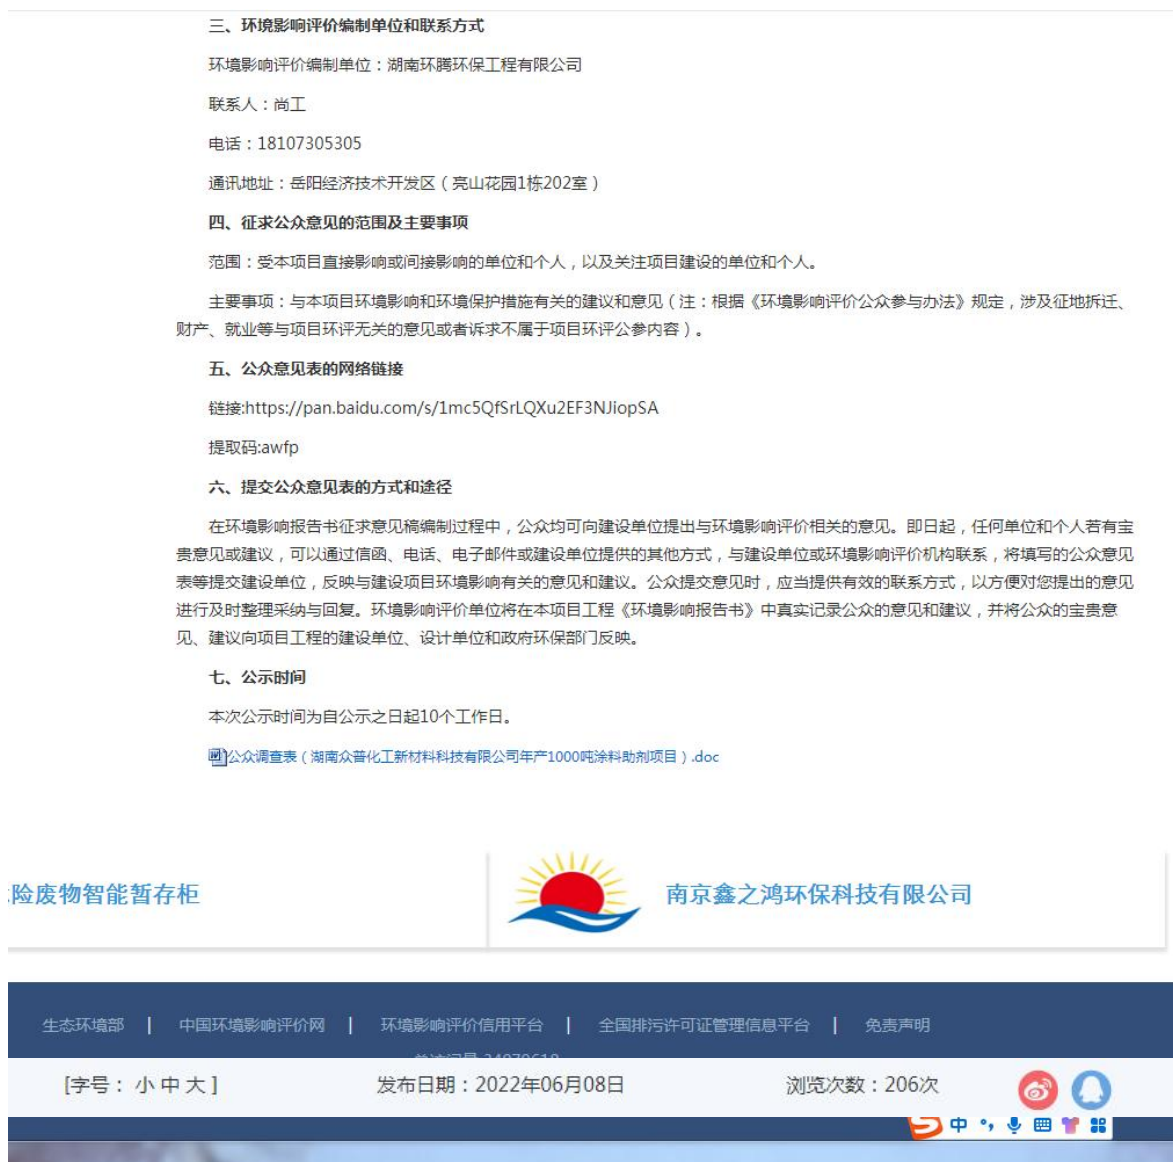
三、环境影响评价编制单位和联系方式

环境影响评价编制单位：湖南环腾环保工程有限公司

联系人：尚工

电话：18107305305

通讯地址：岳阳经济技术开发区（亮山花园1栋202室）

四、征求公众意见的范围及主要事项

范围：受本项目直接影响或间接影响的单位和个人，以及关注项目建设的单位和个人。

主要事项：与本项目环境影响和环境保护措施有关的建议和意见（注：根据《环境影响评价公众参与办法》规定，涉及征地拆迁、财产、就业等与项目环评无关的意见或者诉求不属于项目环评公参内容）。

五、公众意见表的网络链接

链接:https://pan.baidu.com/s/1mc5QfSrLQXu2EF3NJiopSA

提取码:awfp

六、提交公众意见表的方式和途径

在环境影响报告书征求意见稿编制过程中，公众均可向建设单位提出与环境影响评价相关的意见。即日起，任何单位和个人若有宝贵意见或建议，可以通过信函、电话、电子邮件或建设单位提供的其他方式，与建设单位或环境影响评价机构联系，将填写的公众意见表等提交建设单位，反映与建设项目环境影响有关的意见和建议。公众提交意见时，应当提供有效的联系方式，以方便对您提出的意见进行及时整理采纳与回复。环境影响评价单位将在本项目工程《环境影响报告书》中真实记录公众的意见和建议，并将公众的宝贵意见、建议向项目工程的建设单位、设计单位和政府环保部门反映。

七、公示时间

本次公示时间为自公示之日起10个工作日。

公众调查表（湖南众普化工新材料科技有限公司年产1000吨涂料助剂项目）.doc

险废物智能暂存柜

南京鑫之鸿环保科技有限公司

生态环境部 | 中国环境影响评价网 | 环境影响评价信用平台 | 全国排污许可证管理信息平台 | 免责声明

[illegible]

[字号：小 中 大]

发布日期：2022年06月08日

浏览次数：206次

中